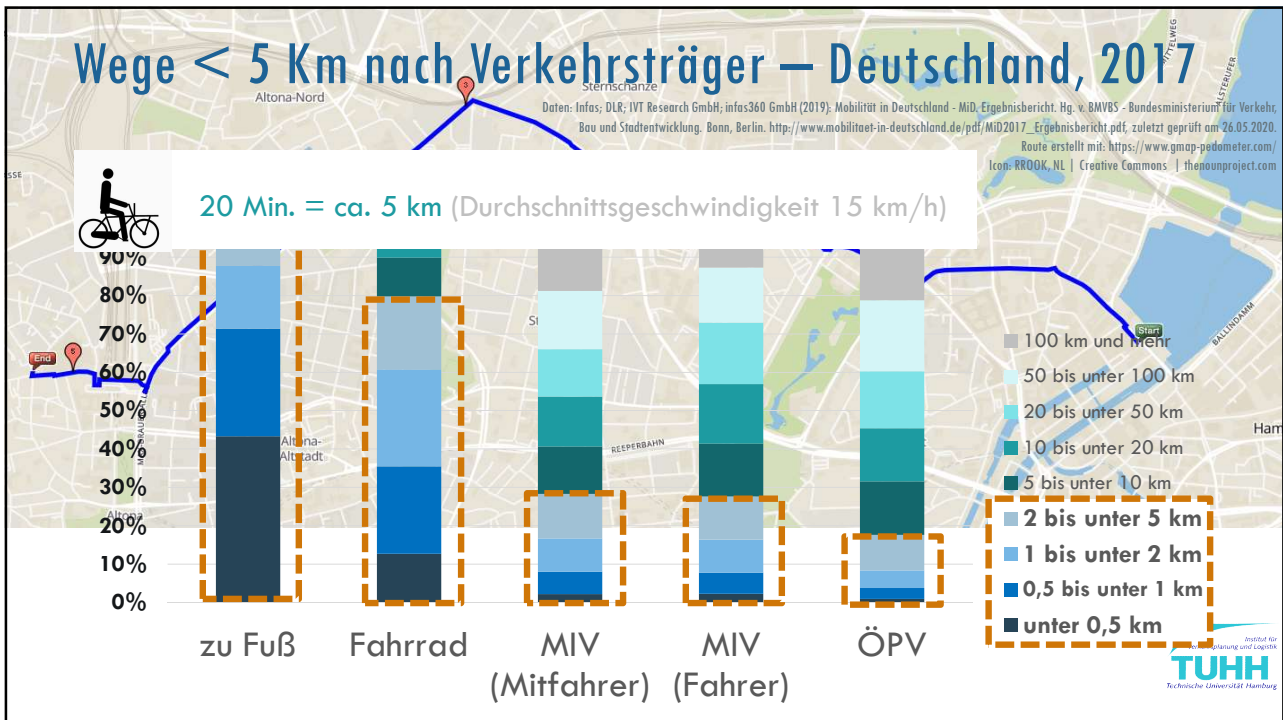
Wege < 5 Km nach Verkehrsträger – Deutschland, 2017

Daten: Infas; DLR; IVT Research GmbH; infas360 GmbH (2019): Mobilität in Deutschland - MiD. Ergebnisbericht. Hg. v. BMVBS - Bundesministerium für Verkehr, Bau und Stadtentwicklung. Bonn, Berlin. http://www.mobilitaet-in-deutschland.de/pdf/MiD2017_Ergebnisbericht.pdf, zuletzt geprüft am 26.05.2020.
Route erstellt mit: https://www.gmap-pedometer.com/
Icon: RROOK.NL | Creative Commons | thenounproject.com

20 Min. = ca. 5 km (Durchschnittsgeschwindigkeit 15 km/h)

90%
80%
70%
60%
50%
40%
30%
20%
10%
0%

zu Fuß
Fahrrad
MIV (Mitfahrer)
MIV (Fahrer)
ÖPV

100 km und mehr
50 bis unter 100 km
20 bis unter 50 km
10 bis unter 20 km
5 bis unter 10 km
2 bis unter 5 km
1 bis unter 2 km
0,5 bis unter 1 km
unter 0,5 km

Sternschanze
Altona-Nord
Altona-Altstadt
Altona
Reeperbahn
Ballindamm
Ham
End
Start

Institut für Verkehrsplanung und Logistik
TUHH
Technische Universität Hamburg